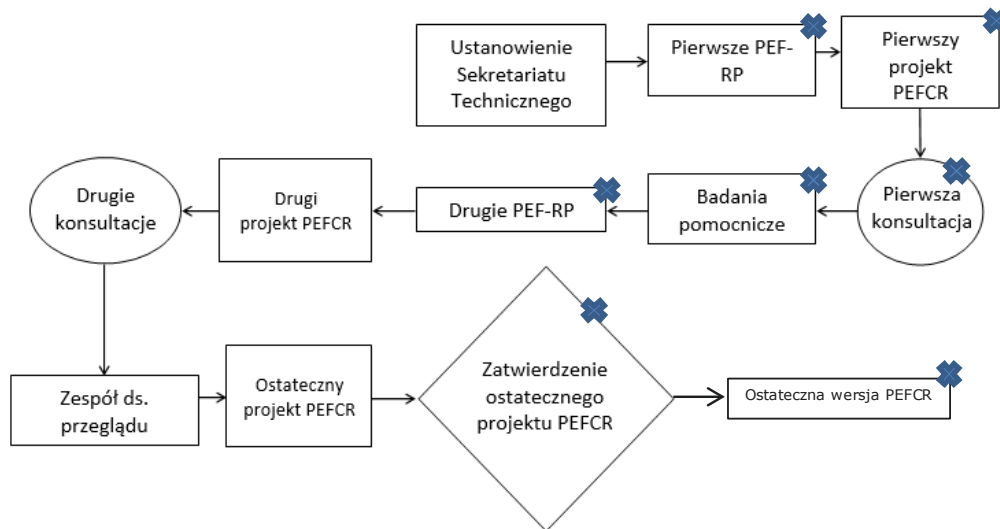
Ustanowienie Sekretariatu Technicznego

Pierwsze PEF-RP

Pierwszy projekt PEFCR

Pierwsza konsultacja

Badania pomocnicze

Drugie PEF-RP

Drugi projekt PEFCR

Drugie konsultacje

Zespół ds. przeglądu

Ostateczny projekt PEFCR

Zatwierdzenie ostatecznego projektu PEFCR

Ostateczna wersja PEFCR